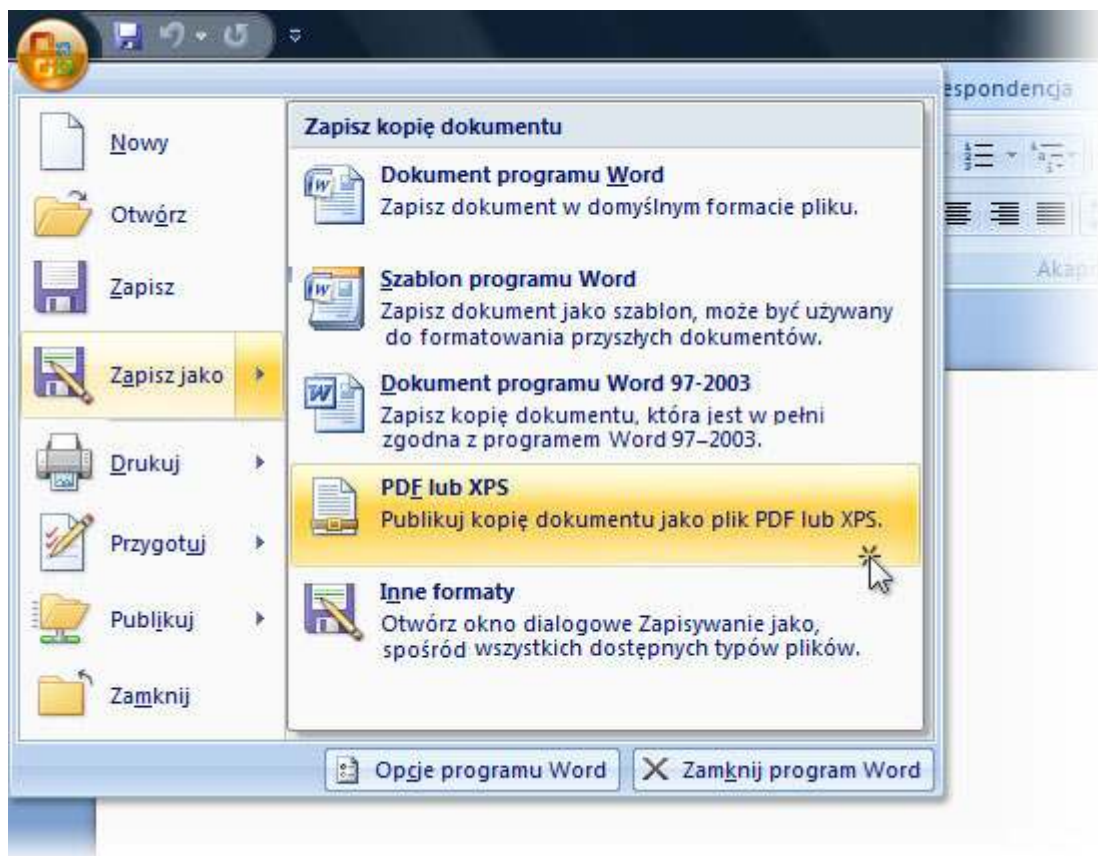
espondencja

Akap

Nowy

Otwórz

Zapisz

Zapisz jako

Drukuj

Przygotuj

Publikuj

Zamknij

Zapisz kopię dokumentu

Dokument programu Word
Zapisz dokument w domyślnym formacie pliku.

Szablon programu Word
Zapisz dokument jako szablon, może być używany do formatowania przyszłych dokumentów.

Dokument programu Word 97-2003
Zapisz kopię dokumentu, która jest w pełni zgodna z programem Word 97–2003.

PDF lub XPS
Publikuj kopię dokumentu jako plik PDF lub XPS.

Inne formaty
Otwórz okno dialogowe Zapisywanie jako, spośród wszystkich dostępnych typów plików.

Opcje programu Word

Zamknij program Word